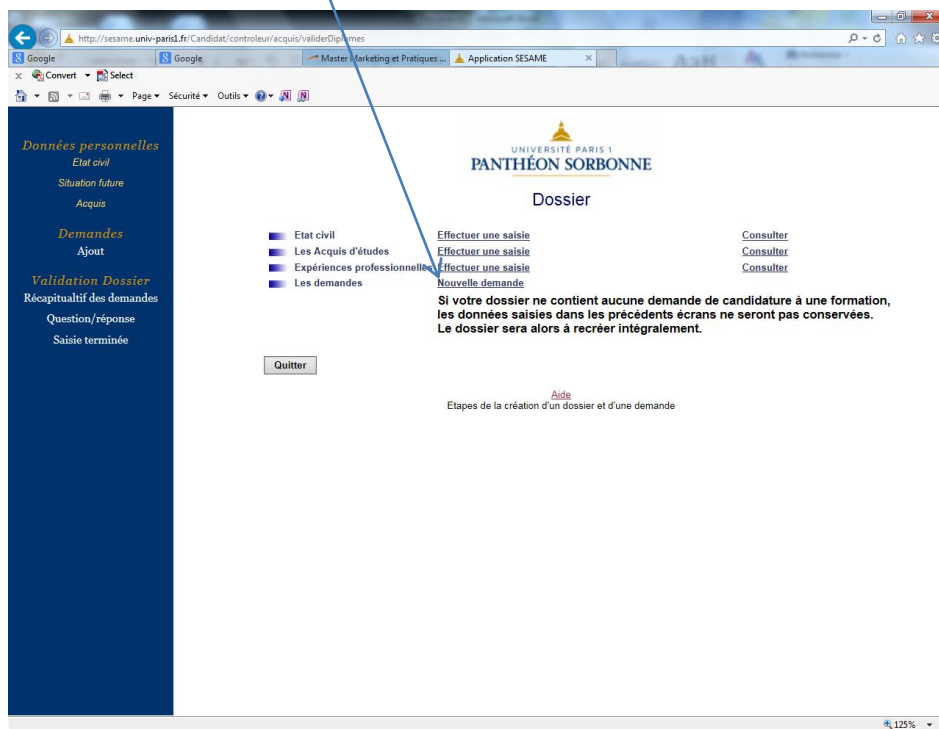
http://sesame.univ-paris1.fr/Candidat/controleur/acquis/validerDiplomes

Google | Google | Master Marketing et Pratiques ... | Application SESAME

Convert ▾ Select

Page ▾ Sécurité ▾ Outils ▾

Données personnelles
Etat civil
Situation future
Acquis

Demandes
Ajout

Validation Dossier
Récapitualtif des demandes
Question/réponse
Saisie terminée

UNIVERSITÉ PARIS 1
PANTHÉON SORBONNE

Dossier

| | | |
|---|---|---|
| Etat civil | Effectuer une saisie | Consulter |
| Les Acquis d'études | Effectuer une saisie | Consulter |
| Expériences professionnelles | Effectuer une saisie | Consulter |
| Les demandes | Nouvelle demande | |

Si votre dossier ne contient aucune demande de candidature à une formation, les données saisies dans les précédents écrans ne seront pas conservées. Le dossier sera alors à recréer intégralement.

Quitter

Aide
Etapes de la création d'un dossier et d'une demande

125%